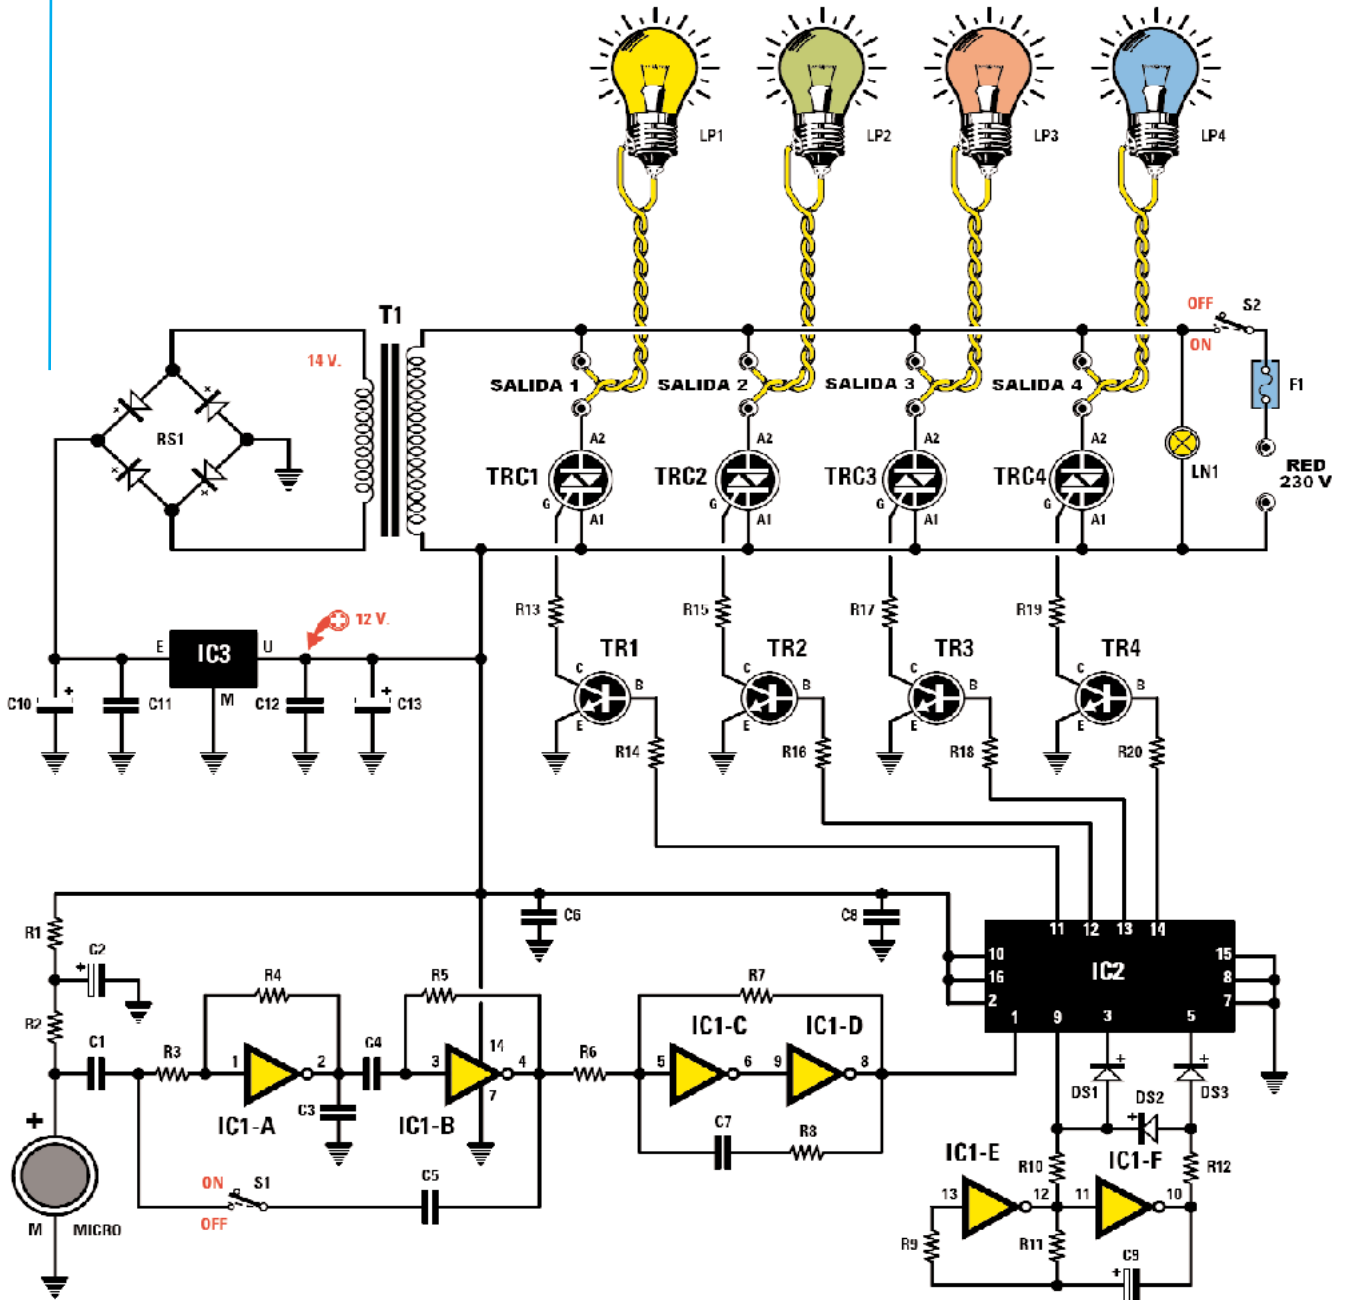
LP1
LP2
LP3
LP4

T1
14 V.
RS1
OFF
S2
ON
F1
SALIDA 1
SALIDA 2
SALIDA 3
SALIDA 4
A2
A2
A2
A2
TRC1
TRC2
TRC3
TRC4
G
G
G
G
A1
A1
A1
A1
LN1
RED 230 V

R13
R15
R17
R19
12 V.
TR1
TR2
TR3
TR4
E
IC3
U
M
C10
C11
C12
C13
C
B
E
R14
R16
R18
R20

C6
C8
R1
C2
R2
C1
R3
R4
R5
R6
R7
IC1-C
IC1-D
1
2
C4
3
14
4
5
6
9
8
7
C3
IC1-A
IC1-B
C7
R8
11
12
13
14
10
16
2
IC2
15
8
7
1
9
3
5
DS1
DS2
DS3
ON
S1
C5
OFF
M
MICRO
IC1-E
R10
IC1-F
R12
13
12
11
10
R9
R11
C9